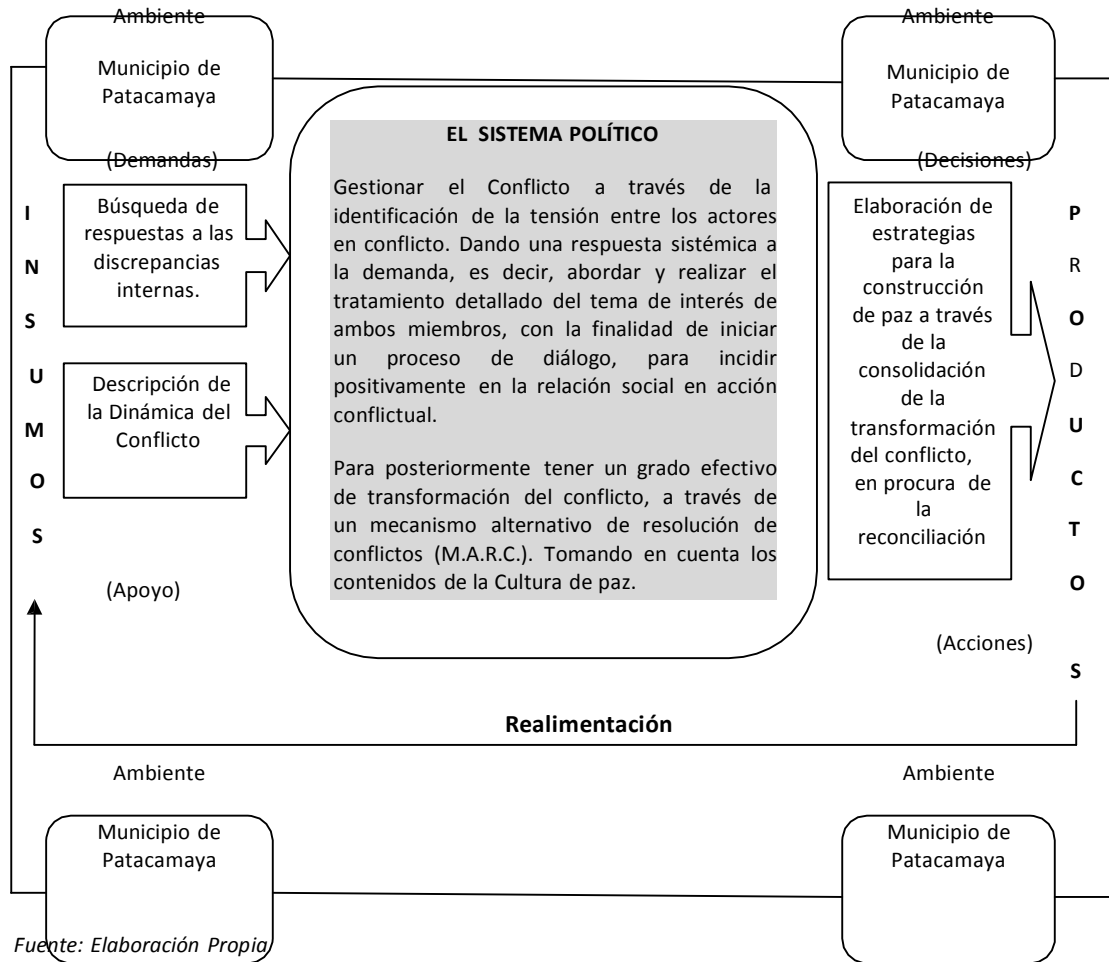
Ambiente

Municipio de Patacamaya

Ambiente

Municipio de Patacamaya

EL SISTEMA POLÍTICO

Gestionar el Conflicto a través de la identificación de la tensión entre los actores en conflicto. Dando una respuesta sistémica a la demanda, es decir, abordar y realizar el tratamiento detallado del tema de interés de ambos miembros, con la finalidad de iniciar un proceso de diálogo, para incidir positivamente en la relación social en acción conflictual.

Para posteriormente tener un grado efectivo de transformación del conflicto, a través de un mecanismo alternativo de resolución de conflictos (M.A.R.C.). Tomando en cuenta los contenidos de la Cultura de paz.

(Demandas)

I N S U M O S

Búsqueda de respuestas a las discrepancias internas.

Descripción de la Dinámica del Conflicto

(Apoyo)

(Decisiones)

Elaboración de estrategias para la construcción de paz a través de la consolidación de la transformación del conflicto, en procura de la reconciliación

P R O D U C T O S

(Acciones)

Realimentación

Ambiente

Ambiente

Municipio de Patacamaya

Municipio de Patacamaya

Fuente: Elaboración Propia